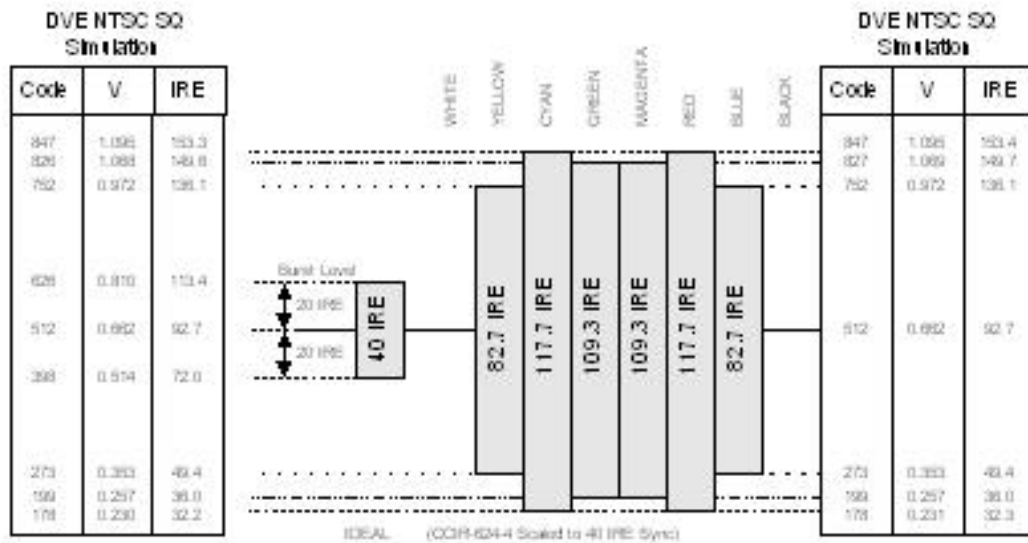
DVE NTSC SQ
Simulation

| Code | V | IRE |
|---|---|---|
| 847 | 1.095 | 153.3 |
| 826 | 1.068 | 149.6 |
| 752 | 0.972 | 136.1 |
| 626 | 0.810 | 113.4 |
| 512 | 0.662 | 92.7 |
| 398 | 0.514 | 72.0 |
| 273 | 0.353 | 49.4 |
| 199 | 0.257 | 36.0 |
| 178 | 0.230 | 32.2 |

WHITE YELLOW CYAN GREEN MAGENTA RED BLUE BLACK

Burst Level

20 IRE

20 IRE

40 IRE

82.7 IRE

117.7 IRE

109.3 IRE

109.3 IRE

117.7 IRE

82.7 IRE

IDEAL (CCIR-624-4 Scaled to 40 IRE Sync)

DVE NTSC SQ
Simulation

| Code | V | IRE |
|---|---|---|
| 847 | 1.095 | 153.4 |
| 827 | 1.069 | 149.7 |
| 752 | 0.972 | 136.1 |
| 512 | 0.662 | 92.7 |
| 273 | 0.353 | 49.4 |
| 199 | 0.257 | 36.0 |
| 178 | 0.231 | 32.3 |